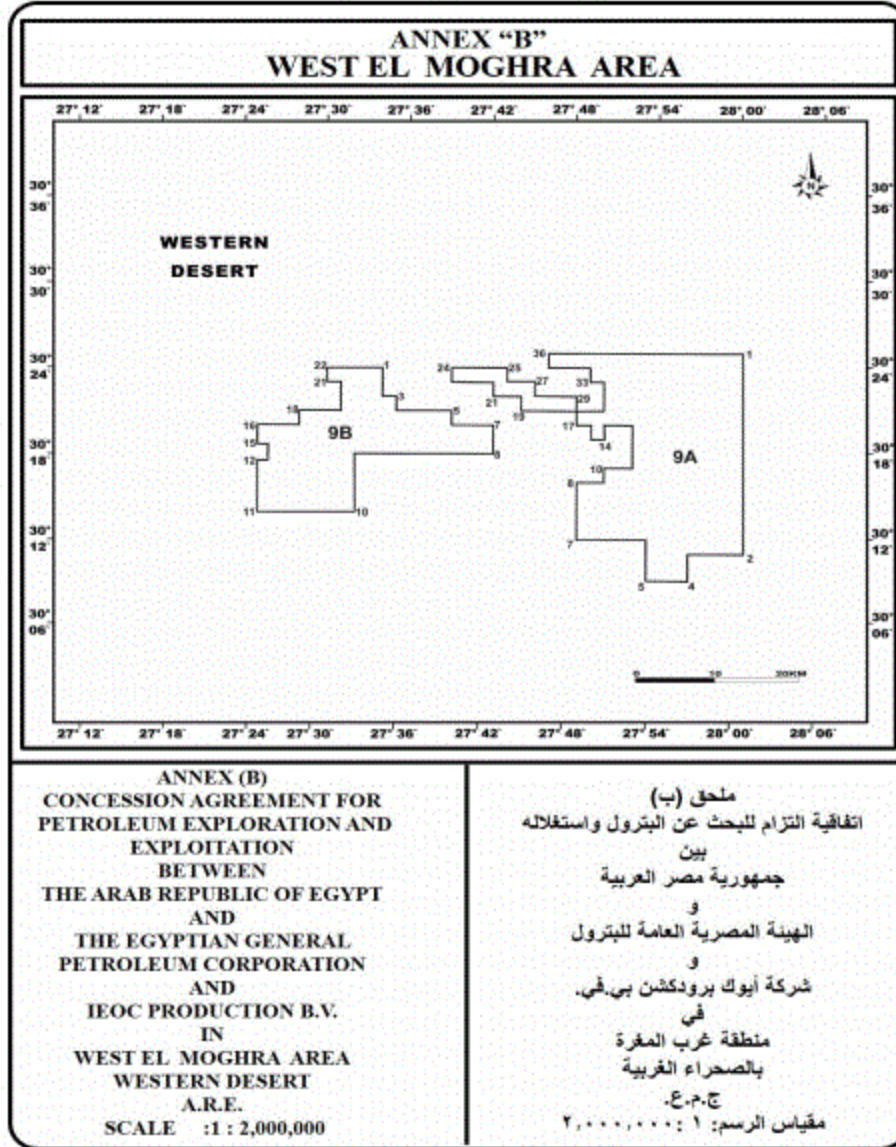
ANNEX "B"
WEST EL MOGHRA AREA

27° 12' 27° 18' 27° 24' 27° 30' 27° 36' 27° 42' 27° 48' 27° 54' 28° 00' 28° 06'

30° 36'
30° 30'
30° 24'
30° 18'
30° 12'
30° 06'

N

WESTERN DESERT

22 1 21 3 18 5 16 15 7 12 9 11 10 9B

24 25 27 36 1 33 21 29 19 17 14 10 8 9A 7 2 5 4

0 10 20KM

27° 12' 27° 18' 27° 24' 27° 30' 27° 36' 27° 42' 27° 48' 27° 54' 28° 00' 28° 06'

ANNEX (B)
CONCESSION AGREEMENT FOR PETROLEUM EXPLORATION AND EXPLOITATION
BETWEEN
THE ARAB REPUBLIC OF EGYPT
AND
THE EGYPTIAN GENERAL PETROLEUM CORPORATION
AND
IEOC PRODUCTION B.V.
IN
WEST EL MOGHRA AREA
WESTERN DESERT
A.R.E.
SCALE :1 : 2,000,000

ملحق (ب)
اتفاقية التزام للبحث عن البترول واستغلاله
بين
جمهورية مصر العربية
و
الهيئة المصرية العامة للبترول
و
شركة أيوك برودكشن بي.في.
في
منطقة غرب المغرة
بالصحراء الغربية
ج.م.ع.
مقياس الرسم: ١ : ٢,٠٠٠,٠٠٠